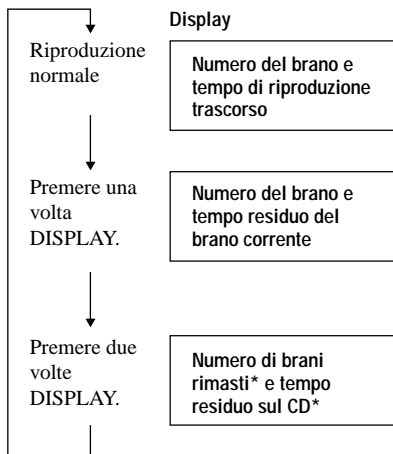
Display

Riproduzione normale

Numero del brano e tempo di riproduzione trascorso

Premere una volta DISPLAY.

Numero del brano e tempo residuo del brano corrente

Premere due volte DISPLAY.

Numero di brani rimasti* e tempo residuo sul CD*